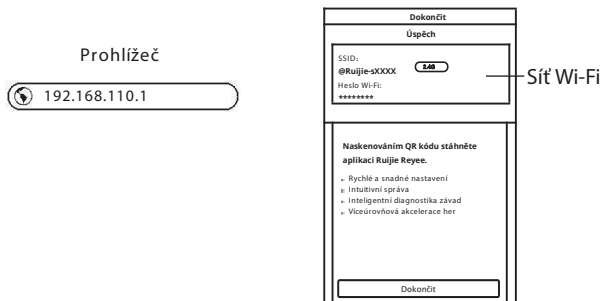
Prohlížeč

192.168.110.1

Dokončit

Úspěch

SSID:
@Ruijie-sXXXX 2.4G
Heslo Wi-Fi:
********

Síť Wi-Fi

Naskenováním QR kódu stáhněte aplikaci Ruijie Reyee.

Rychlé a snadné nastavení
Intuitivní správa
Inteligentní diagnostika závad
Víceúrovňová akcelerace her

Dokončit